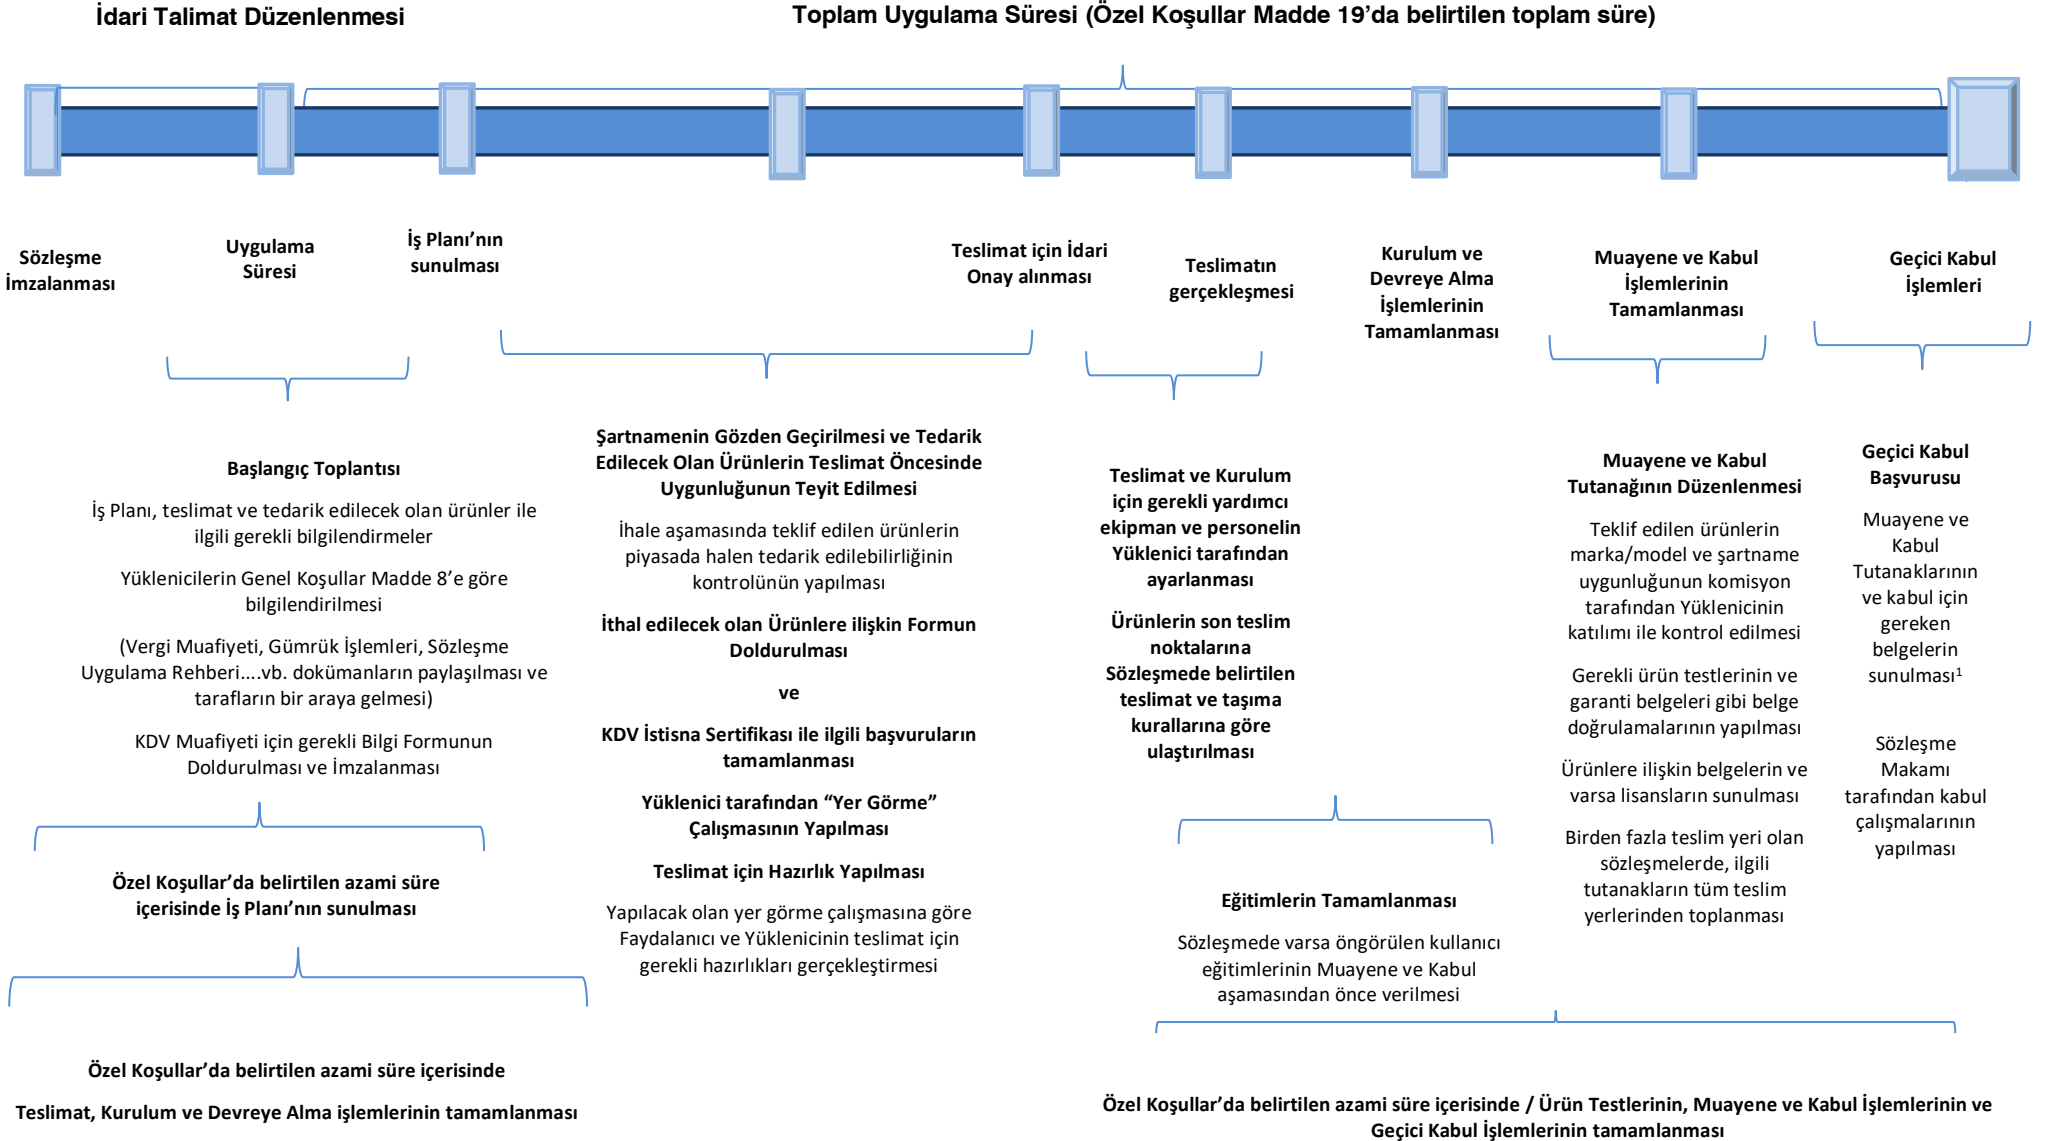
İdari Talimat Düzenlenmesi

Toplam Uygulama Süresi (Özel Koşullar Madde 19'da belirtilen toplam süre)

Sözleşme İmzalanması

Uygulama Süresi

İş Planı'nın sunulması

Teslimat için İdari Onay alınması

Teslimatın gerçekleşmesi

Kurulum ve Devreye Alma İşlemlerinin Tamamlanması

Muayene ve Kabul İşlemlerinin Tamamlanması

Geçici Kabul İşlemleri

Başlangıç Toplantısı

İş Planı, teslimat ve tedarik edilecek olan ürünler ile ilgili gerekli bilgilendirmeler

Yüklenicilerin Genel Koşullar Madde 8'e göre bilgilendirilmesi

(Vergi Muafiyeti, Gümrük İşlemleri, Sözleşme Uygulama Rehberi....vb. dokümanların paylaşılması ve tarafların bir araya gelmesi)

KDV Muafiyeti için gerekli Bilgi Formunun Doldurulması ve İmzalanması

Özel Koşullar'da belirtilen azami süre içerisinde İş Planı'nın sunulması

Özel Koşullar'da belirtilen azami süre içerisinde

Teslimat, Kurulum ve Devreye Alma işlemlerinin tamamlanması

Şartnamenin Gözden Geçirilmesi ve Tedarik Edilecek Olan Ürünlerin Teslimat Öncesinde Uygunluğunun Teyit Edilmesi

İhale aşamasında teklif edilen ürünlerin piyasada halen tedarik edilebilirliğinin kontrolünün yapılması

İthal edilecek olan Ürünlere ilişkin Formun Doldurulması

ve

KDV İstisna Sertifikası ile ilgili başvuruların tamamlanması

Yüklenici tarafından "Yer Görme" Çalışmasının Yapılması

Teslimat için Hazırlık Yapılması

Yapılacak olan yer görme çalışmasına göre Faydalanıcı ve Yüklenicinin teslimat için gerekli hazırlıkları gerçekleştirmesi

Teslimat ve Kurulum için gerekli yardımcı ekipman ve personelin Yüklenici tarafından ayarlanması

Ürünlerin son teslim noktalarına Sözleşmede belirtilen teslimat ve taşıma kurallarına göre ulaştırılması

Eğitimlerin Tamamlanması

Sözleşmede varsa öngörülen kullanıcı eğitimlerinin Muayene ve Kabul aşamasından önce verilmesi

Muayene ve Kabul Tutanağının Düzenlenmesi

Teklif edilen ürünlerin marka/model ve şartname uygunluğunun komisyon tarafından Yüklenicinin katılımı ile kontrol edilmesi

Gerekli ürün testlerinin ve garanti belgeleri gibi belge doğrulamalarının yapılması

Ürünlere ilişkin belgelerin ve varsa lisansların sunulması

Birden fazla teslim yeri olan sözleşmelerde, ilgili tutanakların tüm teslim yerlerinden toplanması

Geçici Kabul Başvurusu

Muayene ve Kabul Tutanaklarının ve kabul için gereken belgelerin sunulması$^1$

Sözleşme Makamı tarafından kabul çalışmalarının yapılması

Özel Koşullar'da belirtilen azami süre içerisinde / Ürün Testlerinin, Muayene ve Kabul İşlemlerinin ve Geçici Kabul İşlemlerinin tamamlanması